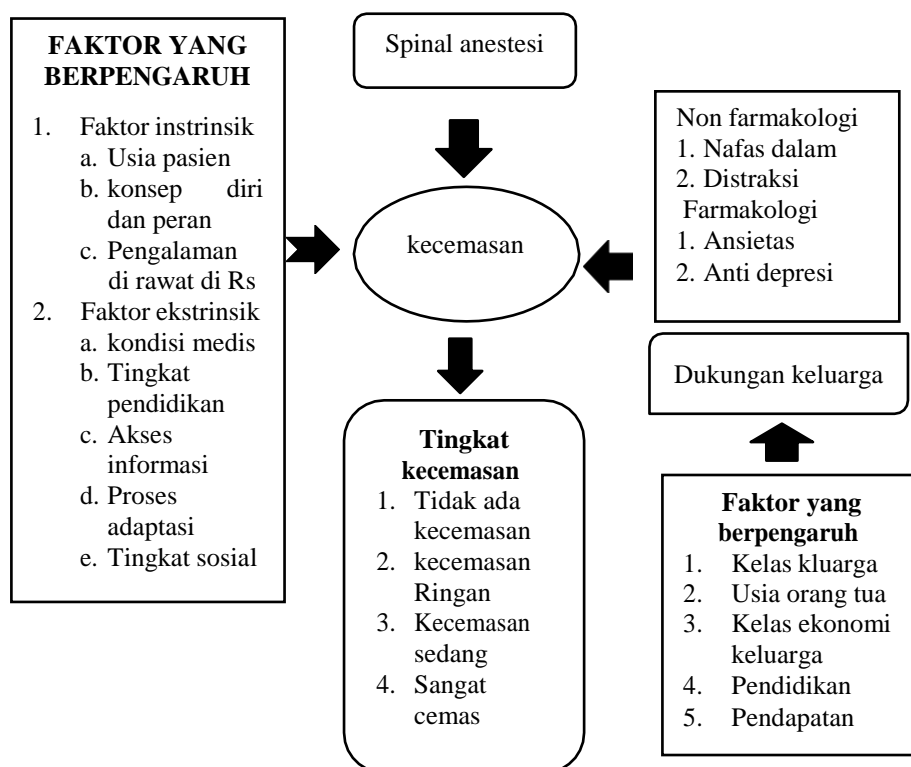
FAKTOR YANG BERPENGARUH
1. Faktor instrinsik
a. Usia pasien
b. konsep diri dan peran
c. Pengalaman di rawat di Rs
2. Faktor ekstrinsik
a. kondisi medis
b. Tingkat pendidikan
c. Akses informasi
d. Proses adaptasi
e. Tingkat sosial

Spinal anestesi

kecemasan

Tingkat kecemasan
1. Tidak ada kecemasan
2. kecemasan Ringan
3. Kecemasan sedang
4. Sangat cemas

Non farmakologi
1. Nafas dalam
2. Distraksi
Farmakologi
1. Ansietas
2. Anti depresi

Dukungan keluarga

Faktor yang berpengaruh
1. Kelas kluarga
2. Usia orang tua
3. Kelas ekonomi keluarga
4. Pendidikan
5. Pendapatan